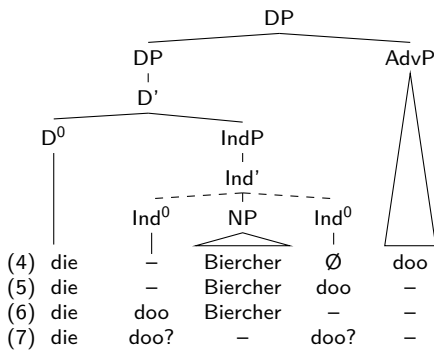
DP
DP
D'
AdvP
$D^0$
IndP
Ind'
$Ind^0$
NP
$Ind^0$

| | | | | | |
|---|---|---|---|---|---|
| (4) | die | – | Biercher | Ø | doo |
| (5) | die | – | Biercher | doo | – |
| (6) | die | doo | Biercher | – | – |
| (7) | die | doo? | – | doo? | – |